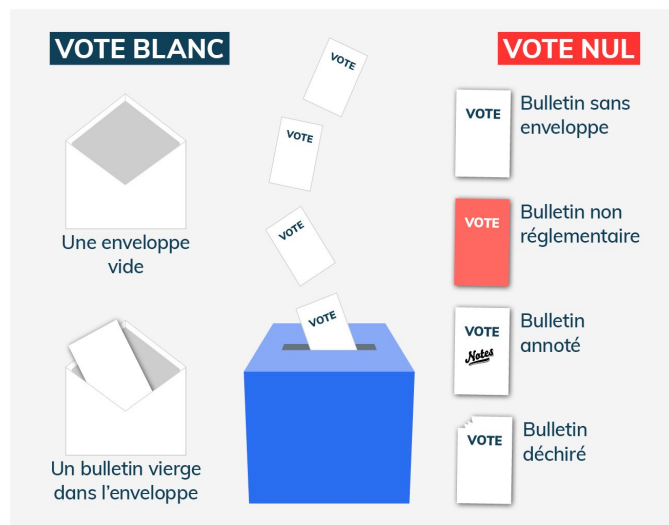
VOTE BLANC

Une enveloppe vide

Un bulletin vierge dans l'enveloppe

VOTE

VOTE

VOTE

VOTE

VOTE NUL

VOTE

Bulletin sans enveloppe

VOTE

Bulletin non réglementaire

VOTE

Notes

Bulletin annoté

VOTE

Bulletin déchiré